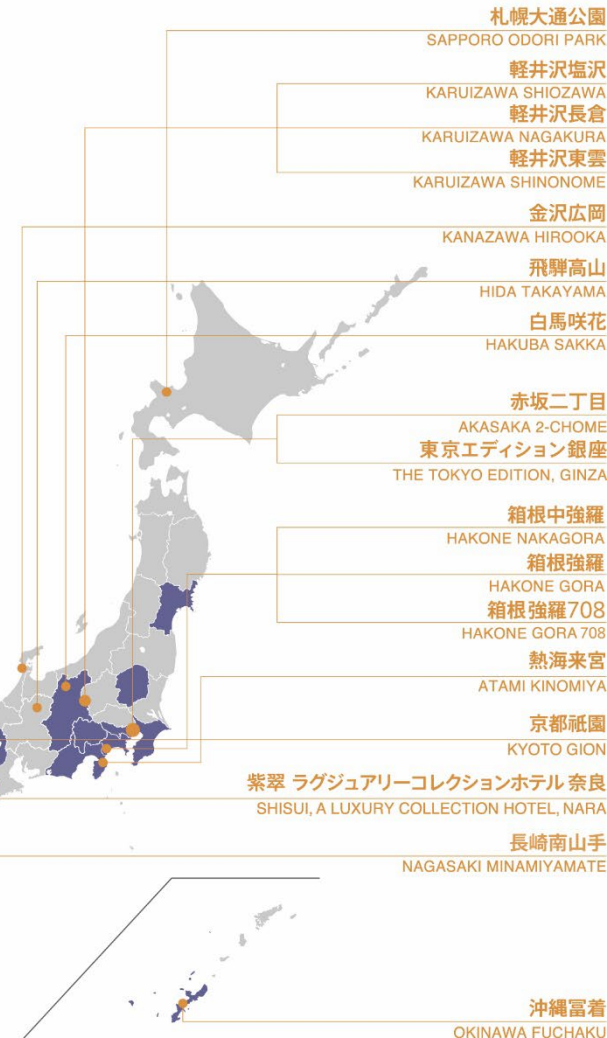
札幌大通公園
SAPPORO ODORI PARK

軽井沢塩沢
KARUIZAWA SHIOZAWA

軽井沢長倉
KARUIZAWA NAGAKURA

軽井沢東雲
KARUIZAWA SHINONOME

金沢広岡
KANAZAWA HIROOKA

飛騨高山
HIDA TAKAYAMA

白馬咲花
HAKUBA SAKKA

赤坂二丁目
AKASAKA 2-CHOME

東京エディション銀座
THE TOKYO EDITION, GINZA

箱根中強羅
HAKONE NAKAGORA

箱根強羅
HAKONE GORA

箱根強羅708
HAKONE GORA 708

熱海来宮
ATAMI KINOMIYA

京都祇園
KYOTO GION

紫翠 ラグジュアリーコレクションホテル 奈良
SHISUI, A LUXURY COLLECTION HOTEL, NARA

長崎南山手
NAGASAKI MINAMIYAMATE

沖縄冨着
OKINAWA FUCHAKU